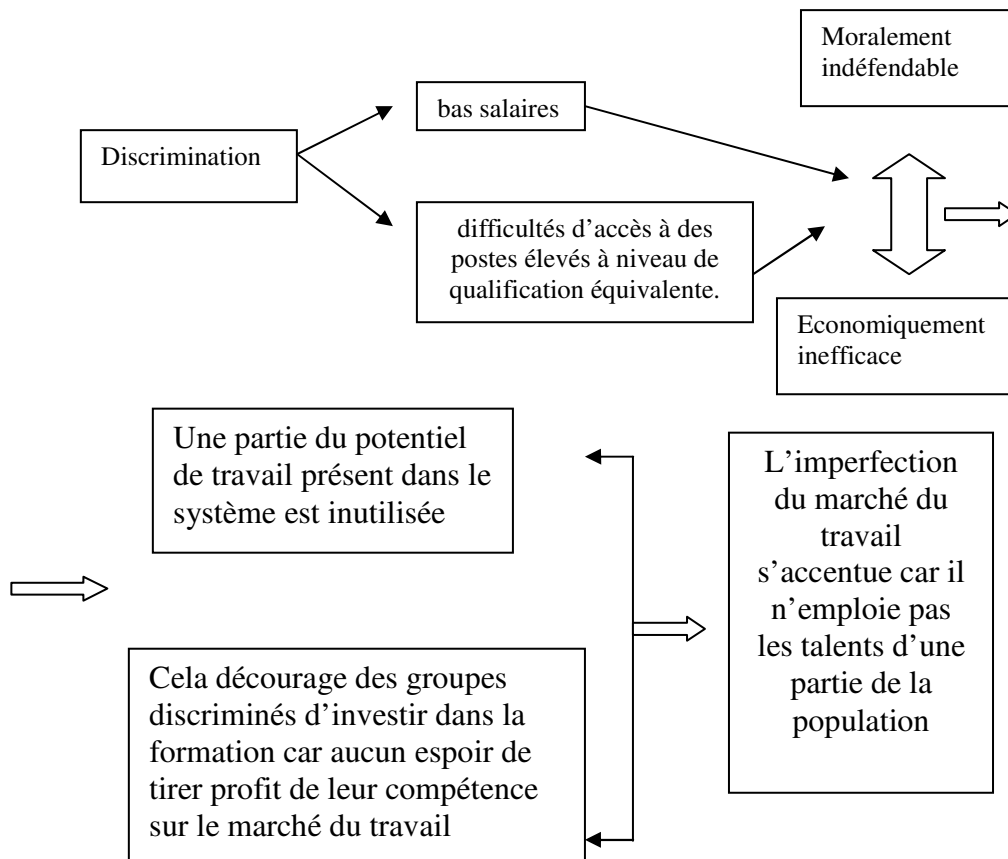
Moralement indéfendable

Discrimination

bas salaires

difficultés d'accès à des postes élevés à niveau de qualification équivalente.

Economiquement inefficace

Une partie du potentiel de travail présent dans le système est inutilisée

Cela décourage des groupes discriminés d'investir dans la formation car aucun espoir de tirer profit de leur compétence sur le marché du travail

L'imperfection du marché du travail s'accentue car il n'emploie pas les talents d'une partie de la population